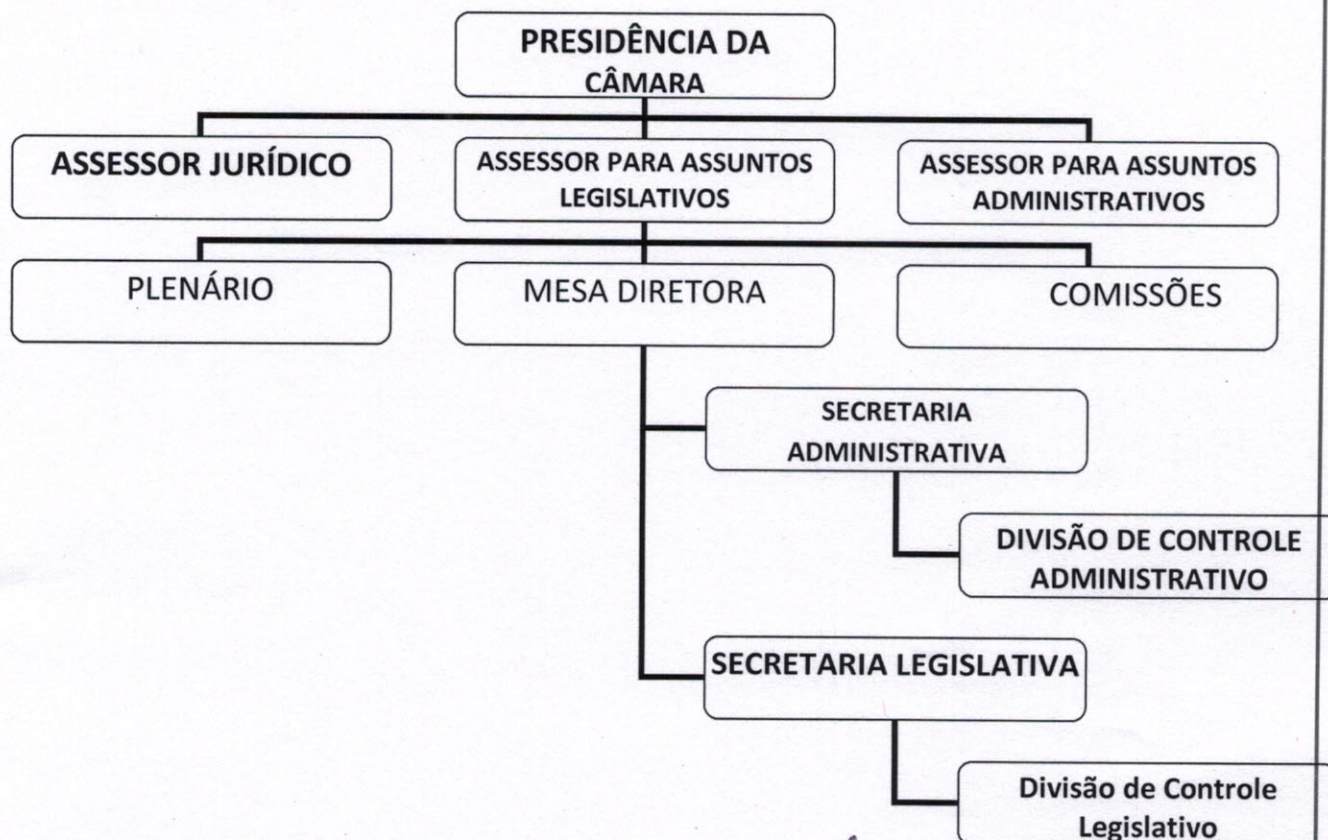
PRESIDÊNCIA DA CÂMARA

ASSESSOR JURÍDICO

ASSESSOR PARA ASSUNTOS LEGISLATIVOS

ASSESSOR PARA ASSUNTOS ADMINISTRATIVOS

PLENÁRIO

MESA DIRETORA

COMISSÕES

SECRETARIA ADMINISTRATIVA

DIVISÃO DE CONTROLE ADMINISTRATIVO

SECRETARIA LEGISLATIVA

Divisão de Controle Legislativo